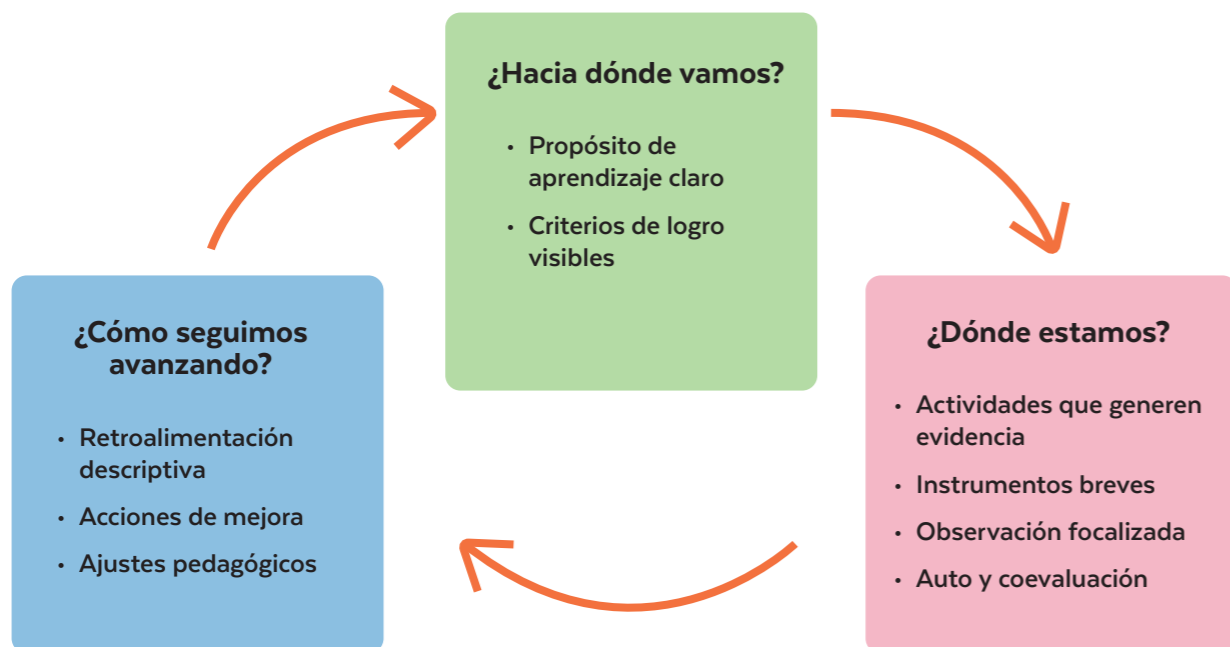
¿Hacia dónde vamos?

• Propósito de aprendizaje claro
• Criterios de logro visibles

¿Dónde estamos?

• Actividades que generen evidencia
• Instrumentos breves
• Observación focalizada
• Auto y coevaluación

¿Cómo seguimos avanzando?

• Retroalimentación descriptiva
• Acciones de mejora
• Ajustes pedagógicos